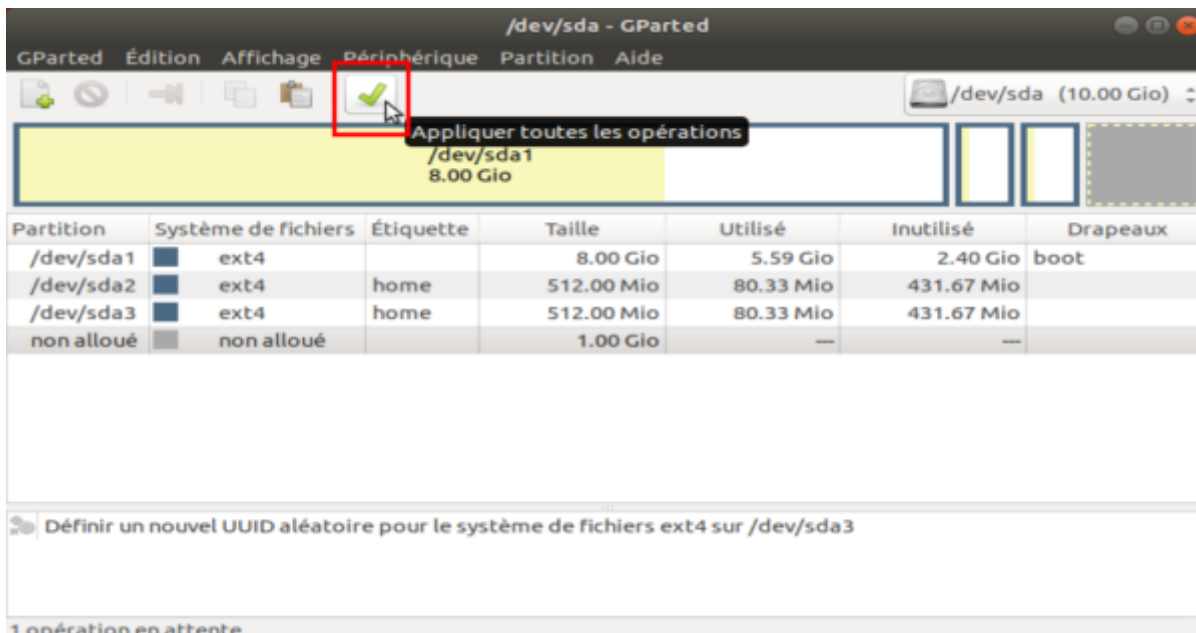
/dev/sda - GParted

GParted Édition Affichage Périphérique Partition Aide

/dev/sda (10.00 Gio)

Appliquer toutes les opérations

/dev/sda1
8.00 Gio

| Partition | Système de fichiers | Étiquette | Taille | Utilisé | Inutilisé | Drapeaux |
|---|---|---|---|---|---|---|
| /dev/sda1 | ext4 | | 8.00 Gio | 5.59 Gio | 2.40 Gio | boot |
| /dev/sda2 | ext4 | home | 512.00 Mio | 80.33 Mio | 431.67 Mio | |
| /dev/sda3 | ext4 | home | 512.00 Mio | 80.33 Mio | 431.67 Mio | |
| non alloué | non alloué | | 1.00 Gio | --- | --- | |

Définir un nouvel UUID aléatoire pour le système de fichiers ext4 sur /dev/sda3

1 opération en attente